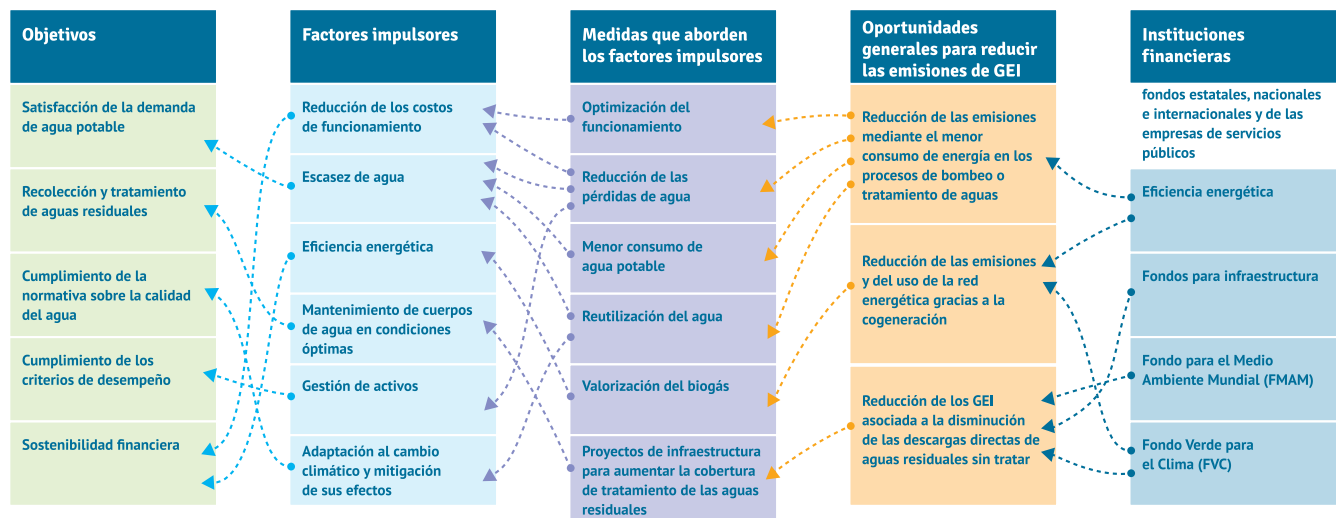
Objetivos

Satisfacción de la demanda de agua potable

Recolección y tratamiento de aguas residuales

Cumplimiento de la normativa sobre la calidad del agua

Cumplimiento de los criterios de desempeño

Sostenibilidad financiera

Factores impulsores

Reducción de los costos de funcionamiento

Escasez de agua

Eficiencia energética

Mantenimiento de cuerpos de agua en condiciones óptimas

Gestión de activos

Adaptación al cambio climático y mitigación de sus efectos

Medidas que aborden los factores impulsores

Optimización del funcionamiento

Reducción de las pérdidas de agua

Menor consumo de agua potable

Reutilización del agua

Valorización del biogás

Proyectos de infraestructura para aumentar la cobertura de tratamiento de las aguas residuales

Oportunidades generales para reducir las emisiones de GEI

Reducción de las emisiones mediante el menor consumo de energía en los procesos de bombeo o tratamiento de aguas

Reducción de las emisiones y del uso de la red energética gracias a la cogeneración

Reducción de los GEI asociada a la disminución de las descargas directas de aguas residuales sin tratar

Instituciones financieras

fondos estatales, nacionales e internacionales y de las empresas de servicios públicos

Eficiencia energética

Fondos para infraestructura

Fondo para el Medio Ambiente Mundial (FMAM)

Fondo Verde para el Clima (FVC)